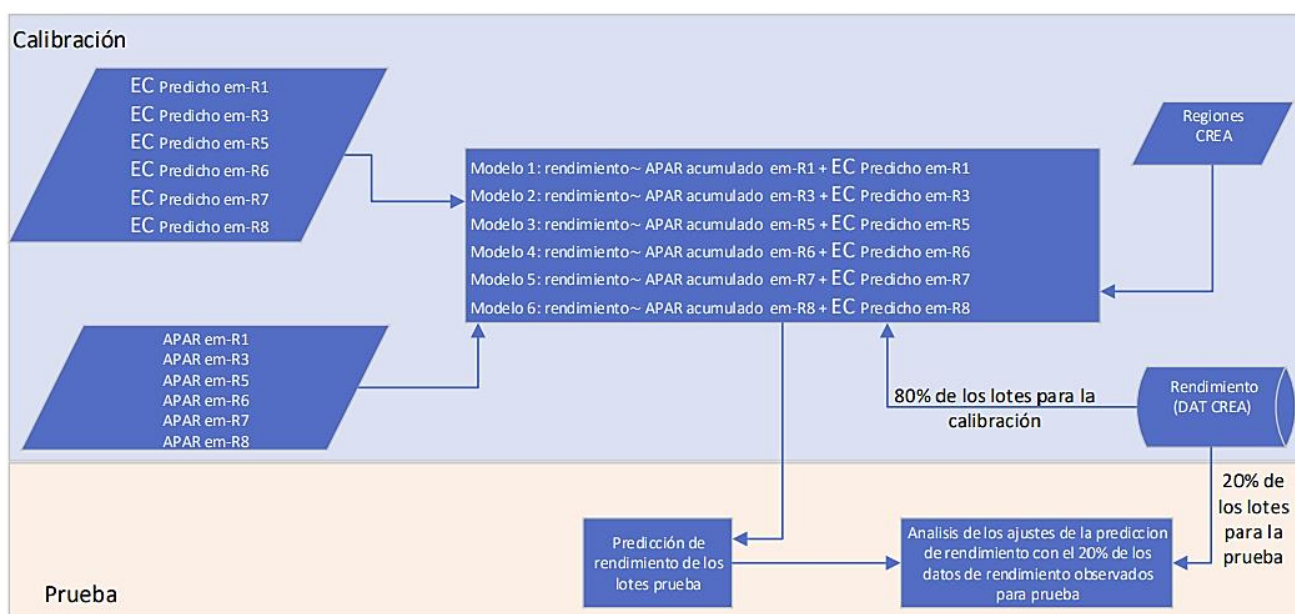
Calibración

EC Predicho em-R1
EC Predicho em-R3
EC Predicho em-R5
EC Predicho em-R6
EC Predicho em-R7
EC Predicho em-R8

Modelo 1: rendimiento~ APAR acumulado em-R1 + EC Predicho em-R1
Modelo 2: rendimiento~ APAR acumulado em-R3 + EC Predicho em-R3
Modelo 3: rendimiento~ APAR acumulado em-R5 + EC Predicho em-R5
Modelo 4: rendimiento~ APAR acumulado em-R6 + EC Predicho em-R6
Modelo 5: rendimiento~ APAR acumulado em-R7 + EC Predicho em-R7
Modelo 6: rendimiento~ APAR acumulado em-R8 + EC Predicho em-R8

Regiones CREA

APAR em-R1
APAR em-R3
APAR em-R5
APAR em-R6
APAR em-R7
APAR em-R8

80% de los lotes para la calibración

Rendimiento (DAT CREA)

20% de los lotes para la prueba

Predicción de rendimiento de los lotes prueba

Analisis de los ajustes de la prediccion de rendimiento con el 20% de los datos de rendimiento observados para prueba

Prueba